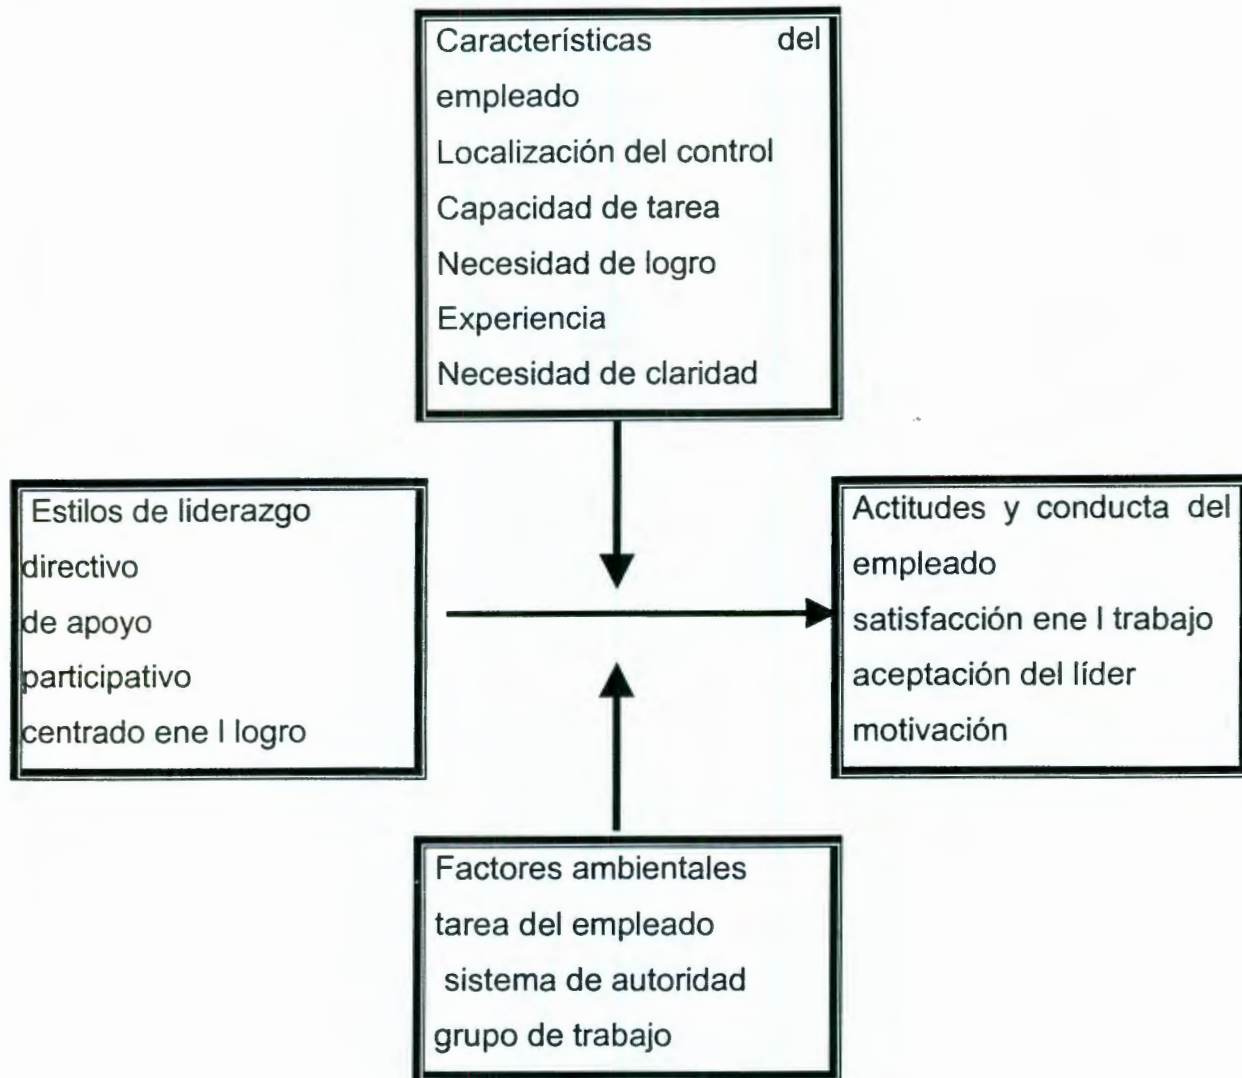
Características del empleado
Localización del control
Capacidad de tarea
Necesidad de logro
Experiencia
Necesidad de claridad

Estilos de liderazgo
directivo
de apoyo
participativo
centrado ene l logro

Actitudes y conducta del empleado
satisfacción ene l trabajo
aceptación del líder
motivación

Factores ambientales
tarea del empleado
sistema de autoridad
grupo de trabajo